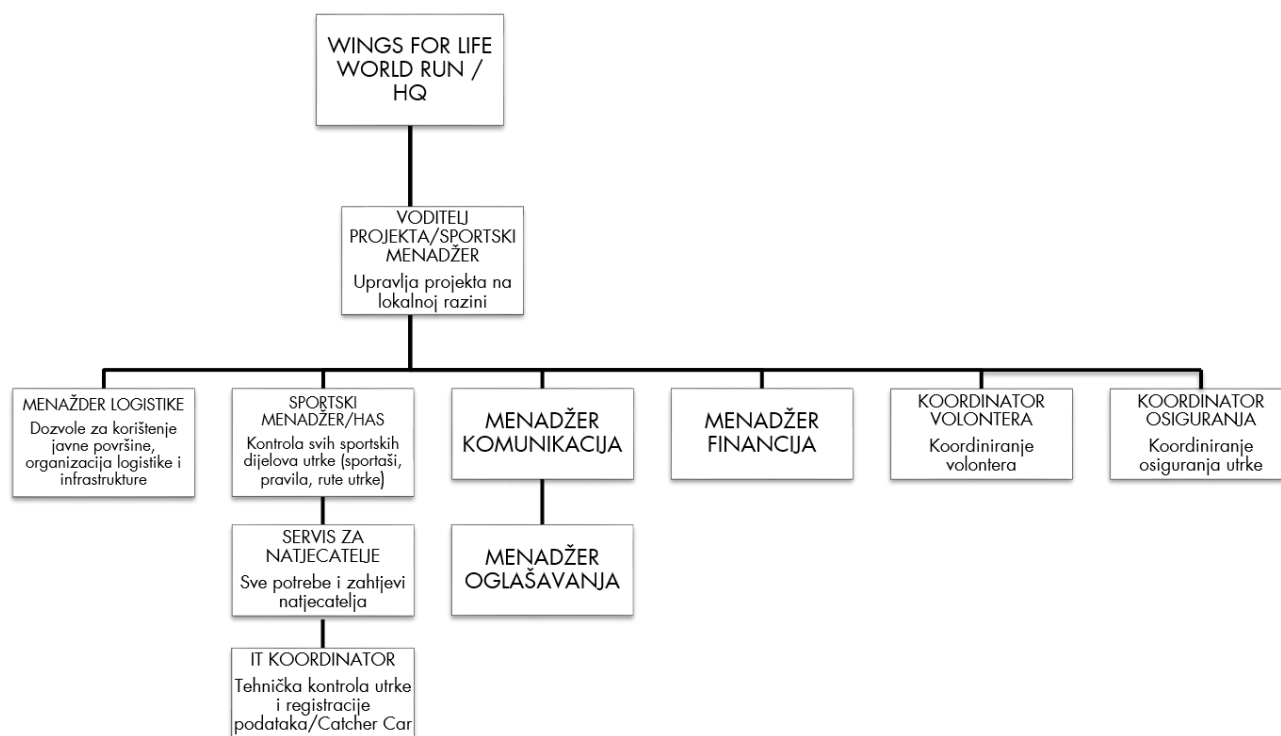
WINGS FOR LIFE WORLD RUN / HQ

VODITELJ PROJEKTA/SPORTSKI MENADŽER

Upravlja projekta na lokalnoj razini

MENAŽDER LOGISTIKE

Dozvole za korištenje javne površine, organizacija logistike i infrastrukture

SPORTSKI MENADŽER/HAS

Kontrola svih sportskih dijelova utrke (sportaši, pravila, rute utrke)

SERVIS ZA NATJECATELJE

Sve potrebe i zahtjevi natjecatelja

IT KOORDINATOR

Tehnička kontrola utrke i registracije podataka/Catcher Car

MENADŽER KOMUNIKACIJA

MENADŽER OGLAŠAVANJA

MENADŽER FINANCIJA

KOORDINATOR VOLONTERA

Koordiniranje volontera

KOORDINATOR OSIGURANJA

Koordiniranje osiguranja utrke